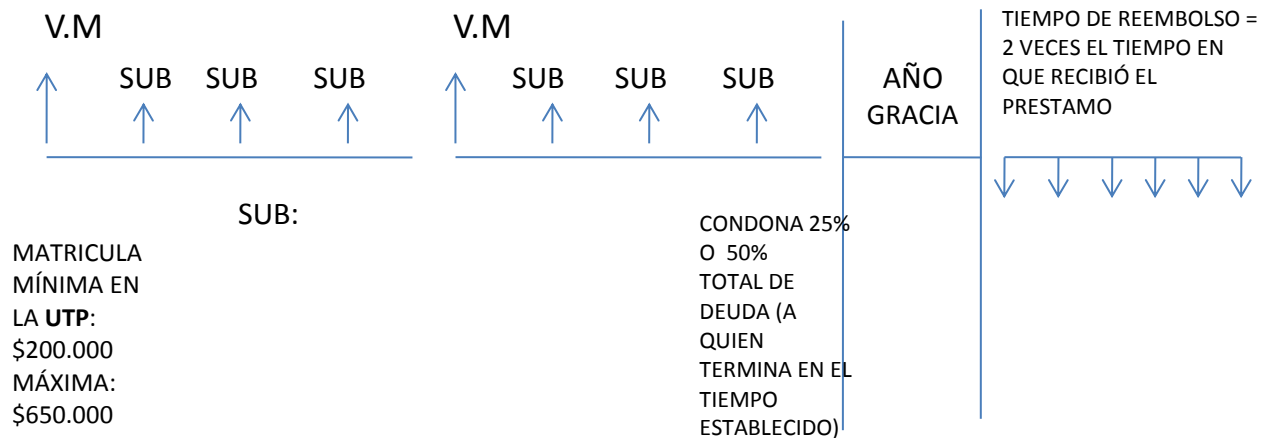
V.M

SUB SUB SUB

V.M

SUB SUB SUB

AÑO GRACIA

TIEMPO DE REEMBOLSO = 2 VECES EL TIEMPO EN QUE RECIBIÓ EL PRESTAMO

SUB:

MATRICULA MÍNIMA EN LA **UTP**: \$200.000 MÁXIMA: \$650.000

CONDONA 25% O 50% TOTAL DE DEUDA (A QUIEN TERMINA EN EL TIEMPO ESTABLECIDO)